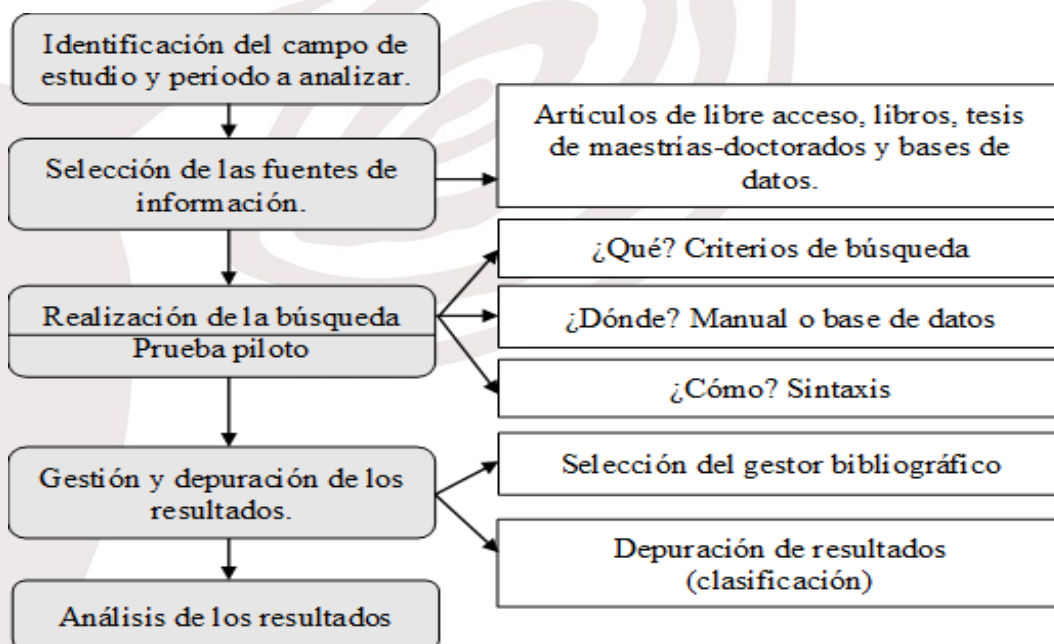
Identificación del campo de estudio y periodo a analizar.

Selección de las fuentes de información.

Articulos de libre acceso, libros, tesis de maestrías-doctorados y bases de datos.

Realización de la búsqueda

Prueba piloto

¿Qué? Criterios de búsqueda

¿Dónde? Manual o base de datos

¿Cómo? Sintaxis

Gestión y depuración de los resultados.

Selección del gestor bibliográfico

Depuración de resultados (clasificación)

Análisis de los resultados